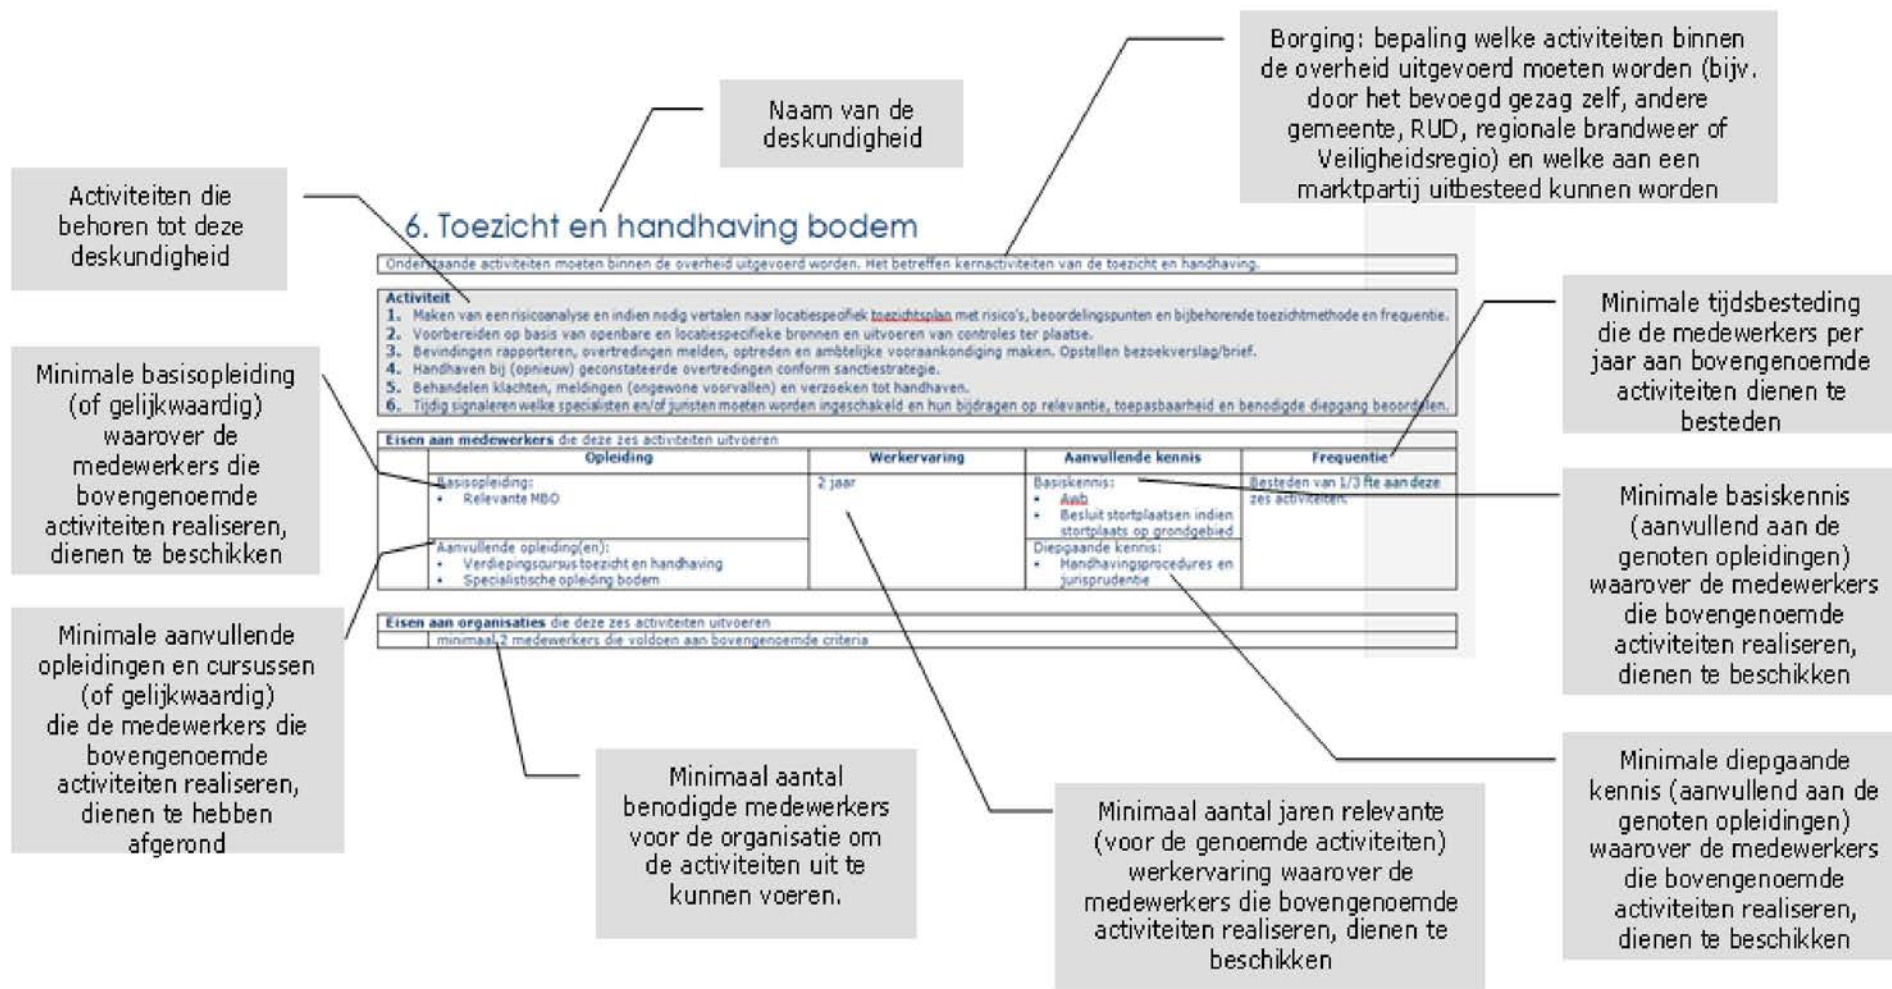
Naam van de deskundigheid

Borging: bepaling welke activiteiten binnen de overheid uitgevoerd moeten worden (bijv. door het bevoegd gezag zelf, andere gemeente, RUD, regionale brandweer of Veiligheidsregio) en welke aan een marktpartij uitbesteed kunnen worden

Activiteiten die behoren tot deze deskundigheid

6. Toezicht en handhaving bodem

Onderstaande activiteiten moeten binnen de overheid uitgevoerd worden. Het betreffen kernactiviteiten van de toezicht en handhaving.

Activiteit
1. Maken van een risicoanalyse en indien nodig vertalen naar locatiespecifiek toezichtsplan met risico's, beoordelingspunten en bijbehorende toezichtmethode en frequentie.
2. Voorbereiden op basis van openbare en locatiespecifieke bronnen en uitvoeren van controles ter plaatse.
3. Bevindingen rapporteren, overtredingen melden, optreden en ambtelijke vooraankondiging maken. Opstellen bezoekverslag/brief.
4. Handhaven bij (opnieuw) geconstateerde overtredingen conform sanctiestrategie.
5. Behandelen klachten, meldingen (ongewone voorvallen) en verzoeken tot handhaven.
6. Tijdig signaleren welke specialisten en/of juristen moeten worden ingeschakeld en hun bijdragen op relevantie, toepasbaarheid en benodigde diepgang beoordelen.

Minimale tijdsbesteding die de medewerkers per jaar aan bovengenoemde activiteiten dienen te besteden

Minimale basisopleiding (of gelijkwaardig) waarover de medewerkers die bovengenoemde activiteiten realiseren, dienen te beschikken

Eisen aan medewerkers die deze zes activiteiten uitvoeren

| | Opleiding | Werkervaring | Aanvullende kennis | Frequentie |
|---|---|---|---|---|
| | Basisopleiding: • Relevante MBO | 2 jaar | Basiskennis: • Awb • Besluit stortplaatsen indien stortplaats op grondgebied | Besteden van 1/3 fte aan deze zes activiteiten. |
| | Aanvullende opleiding(en): • Verdiepingscursus toezicht en handhaving • Specialistische opleiding bodem | | Diepgaande kennis: • Handhavingsprocedures en jurisprudentie | |

Minimale basiskennis (aanvullend aan de genoten opleidingen) waarover de medewerkers die bovengenoemde activiteiten realiseren, dienen te beschikken

Minimale aanvullende opleidingen en cursussen (of gelijkwaardig) die de medewerkers die bovengenoemde activiteiten realiseren, dienen te hebben afgerond

Eisen aan organisaties die deze zes activiteiten uitvoeren
minimaal 2 medewerkers die voldoen aan bovengenoemde criteria

Minimaal aantal benodigde medewerkers voor de organisatie om de activiteiten uit te kunnen voeren.

Minimaal aantal jaren relevante (voor de genoemde activiteiten) werkervaring waarover de medewerkers die bovengenoemde activiteiten realiseren, dienen te beschikken

Minimale diepgaande kennis (aanvullend aan de genoten opleidingen) waarover de medewerkers die bovengenoemde activiteiten realiseren, dienen te beschikken